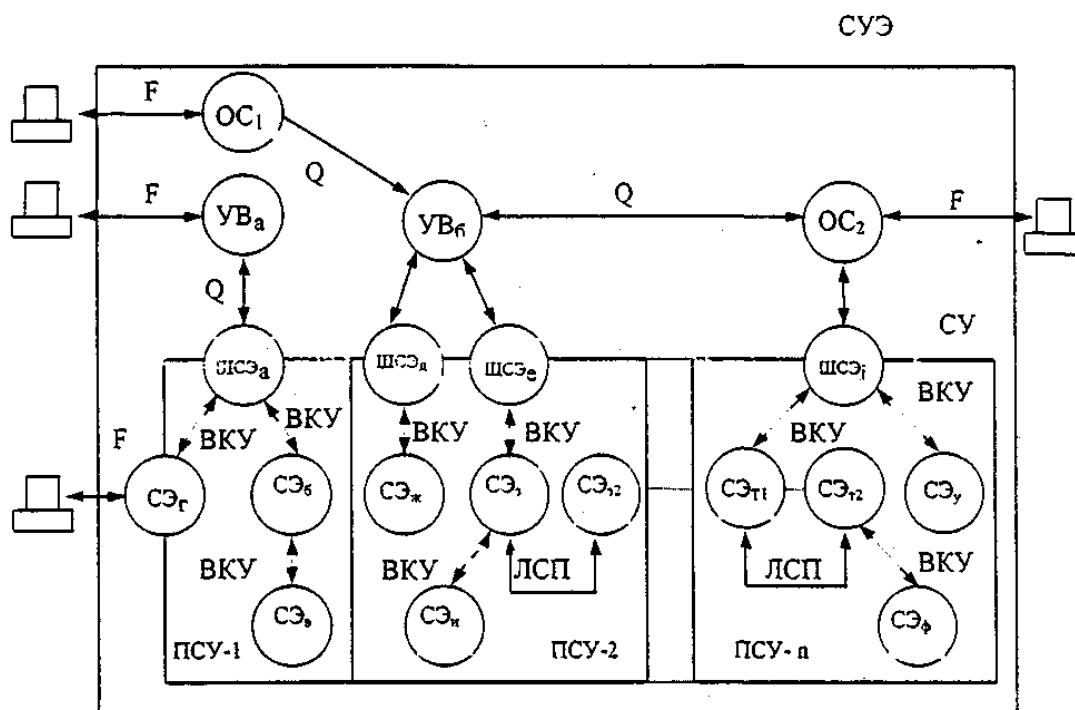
СУЭ

F
$ОС_1$
Q
F
$УВ_а$
$УВ_б$
Q
$ОС_2$
F
Q
СУ
$ШСЭ_а$
$ШСЭ_д$
$ШСЭ_е$
$ШСЭ_i$
ВКУ
F
ВКУ
ВКУ
ВКУ
ВКУ
ВКУ
$СЭ_г$
$СЭ_б$
$СЭ_ж$
$СЭ_з$
$СЭ_{з2}$
$СЭ_{т1}$
$СЭ_{т2}$
$СЭ_у$
ВКУ
ВКУ
ЛСП
ЛСП
ВКУ
$СЭ_в$
$СЭ_и$
$СЭ_ф$
ПСУ-1
ПСУ-2
ПСУ- n